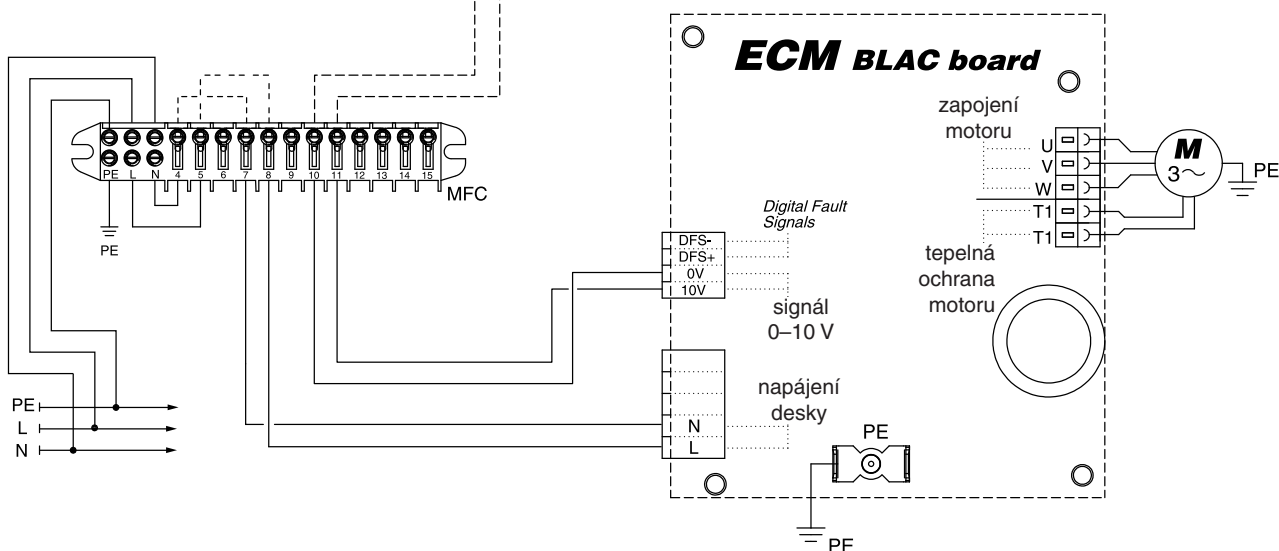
ECM BLAC board

zapojení motoru

U
V
W
T1
T1

M
3~

PE

tepelná ochrana motoru

Digital Fault Signals

DFS-
DFS+
0V
10V

signál 0–10 V

napájení desky

N
L

PE

PE

PE L N 4 5 6 7 8 9 10 11 12 13 14 15

MFC

PE

PE
L
N